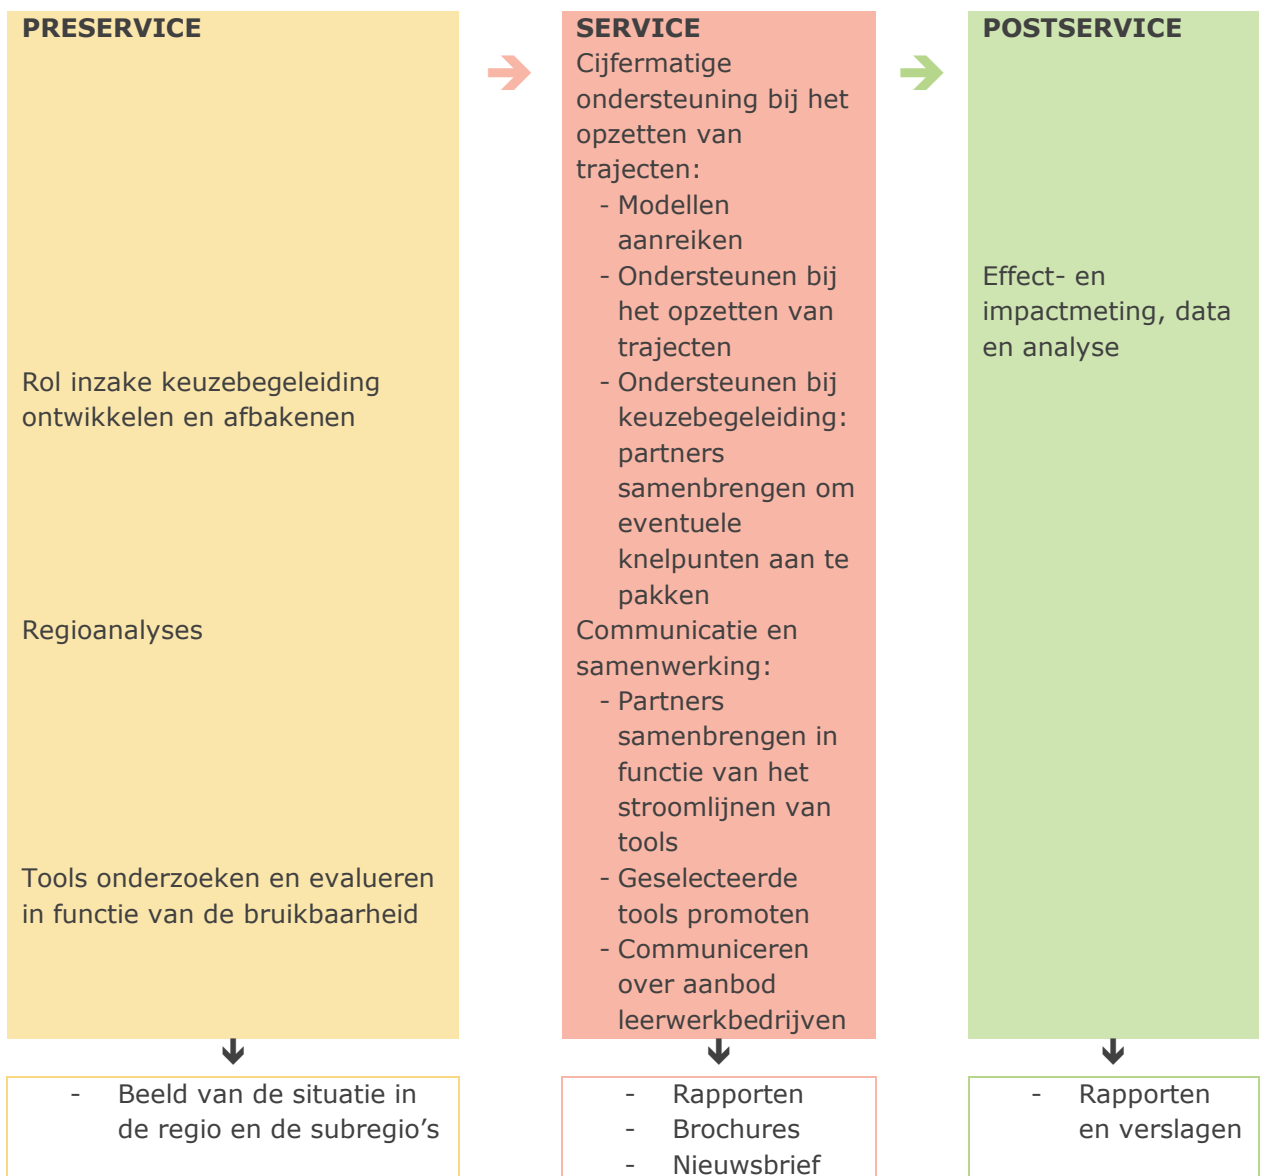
PRESERVICE

Rol inzake keuzebegeleiding ontwikkelen en afbakenen

Regioanalyses

Tools onderzoeken en evalueren in functie van de bruikbaarheid

SERVICE

Cijfermatige ondersteuning bij het opzetten van trajecten:
- Modellen aanreiken
- Ondersteunen bij het opzetten van trajecten
- Ondersteunen bij keuzebegeleiding: partners samenbrengen om eventuele knelpunten aan te pakken

Communicatie en samenwerking:
- Partners samenbrengen in functie van het stroomlijnen van tools
- Geselecteerde tools promoten
- Communiceren over aanbod leerwerkbedrijven

POSTSERVICE

Effect- en impactmeting, data en analyse

- Beeld van de situatie in de regio en de subregio's

- Rapporten
- Brochures
- Nieuwsbrief

- Rapporten en verslagen